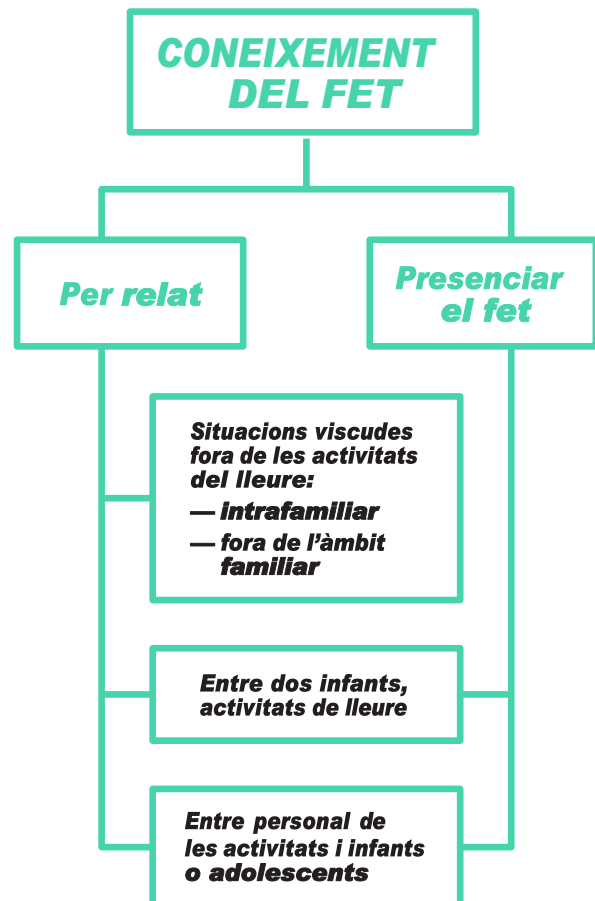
CONEIXEMENT DEL FET

Per relat

Presenciar el fet

Situacions viscudes fora de les activitats del lleure:
— intrafamiliar
— fora de l'àmbit familiar

Entre dos infants, activitats de lleure

Entre personal de les activitats i infants o adolescents